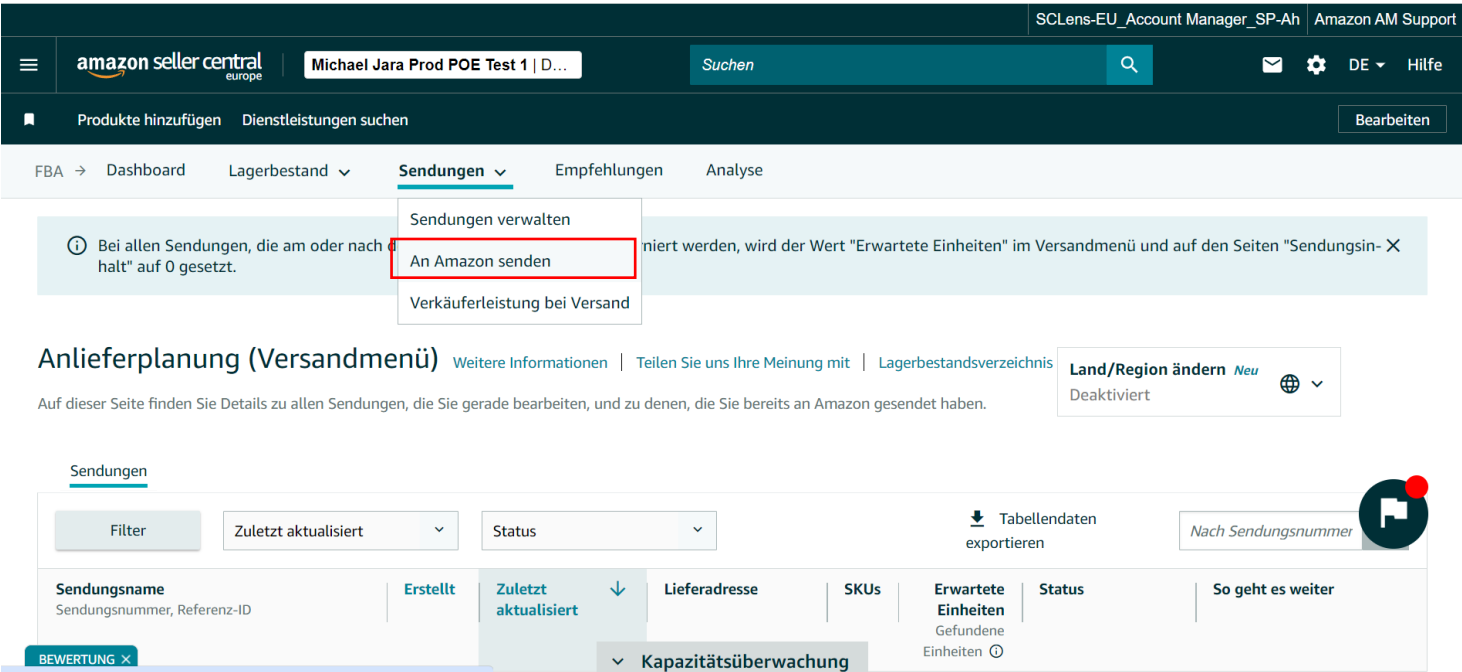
SCLens-EU_Account Manager_SP-Ah | Amazon AM Support

amazon seller central europe | Michael Jara Prod POE Test 1 | D... | Suchen | DE | Hilfe

Produkte hinzufügen | Dienstleistungen suchen | Bearbeiten

FBA → Dashboard | Lagerbestand | Sendungen | Empfehlungen | Analyse

Sendungen verwalten
An Amazon senden
Verkäuferleistung bei Versand

Bei allen Sendungen, die am oder nach d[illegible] niert werden, wird der Wert "Erwartete Einheiten" im Versandmenü und auf den Seiten "Sendungsinhalt" auf 0 gesetzt.

Anlieferplanung (Versandmenü) Weitere Informationen | Teilen Sie uns Ihre Meinung mit | Lagerbestandsverzeichnis

Land/Region ändern Neu
Deaktiviert

Auf dieser Seite finden Sie Details zu allen Sendungen, die Sie gerade bearbeiten, und zu denen, die Sie bereits an Amazon gesendet haben.

Sendungen

Filter | Zuletzt aktualisiert | Status | Tabellendaten exportieren | Nach Sendungsnummer

| Sendungsname Sendungsnummer, Referenz-ID | Erstellt | Zuletzt aktualisiert | Lieferadresse | SKUs | Erwartete Einheiten Gefundene Einheiten | Status | So geht es weiter |
|---|---|---|---|---|---|---|---|

BEWERTUNG ×

Kapazitätsüberwachung